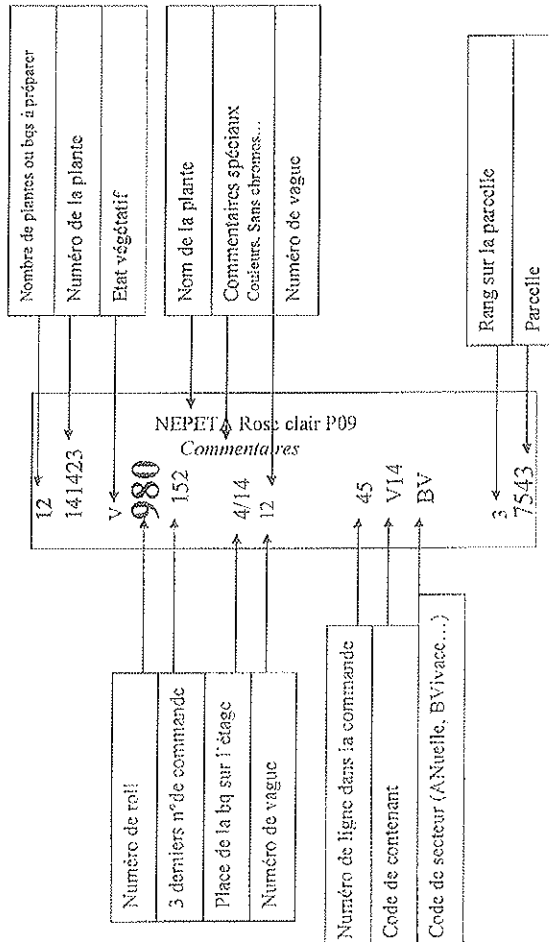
Nombre de plantes ou bqs à préparer

Numéro de la plante

Etat végétatif

Nom de la plante

Commentaires spéciaux
Couleurs, Sans chromos...

Numéro de vague

Rang sur la parcelle

Parcelle

NEPETA Rose clair P09
Commentaires

12
141423
V
980
152
4/14
12
45
V14
BV
3
7543

Numéro de roll

3 derniers n° de commande

Place de la bq sur l'étage

Numéro de vague

Numéro de ligne dans la commande

Code de contenant

Code de secteur (ANuelle, BVivace...)